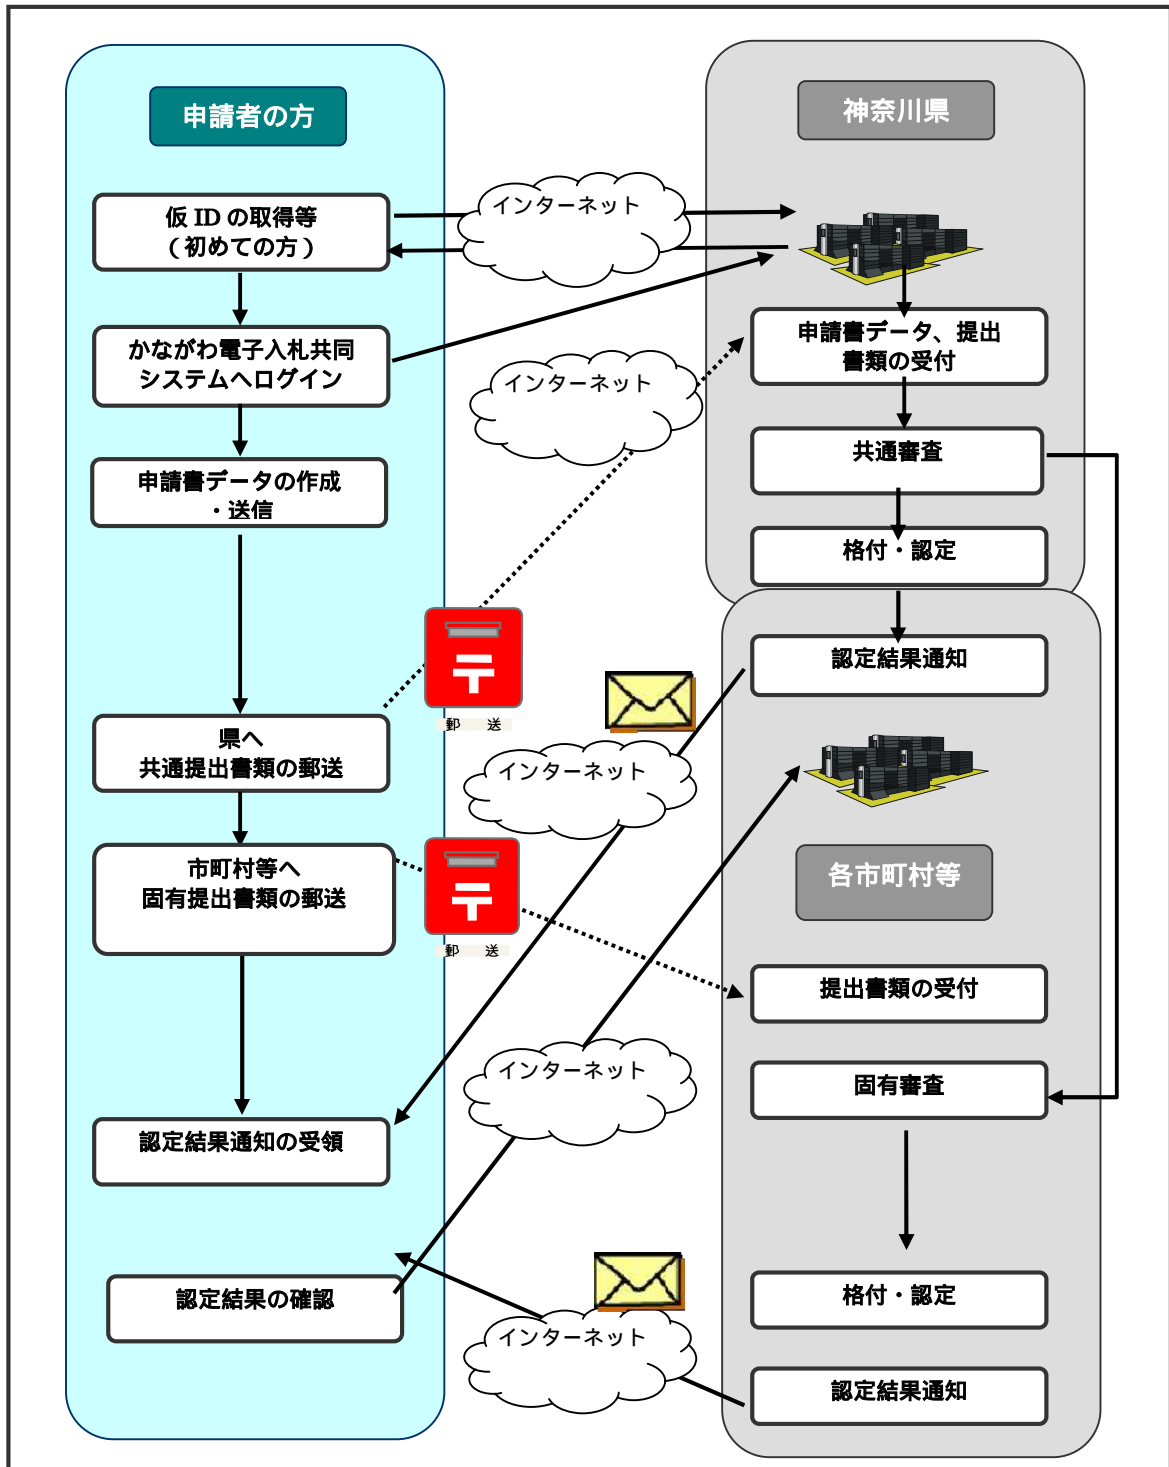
申請者の方

仮 ID の取得等
（初めての方）

かながわ電子入札共同システムへログイン

申請書データの作成・送信

県へ
共通提出書類の郵送

市町村等へ
固有提出書類の郵送

認定結果通知の受領

認定結果の確認

インターネット

インターネット

郵 送

インターネット

郵 送

インターネット

インターネット

神奈川県

申請書データ、提出書類の受付

共通審査

格付・認定

認定結果通知

各市町村等

提出書類の受付

固有審査

格付・認定

認定結果通知